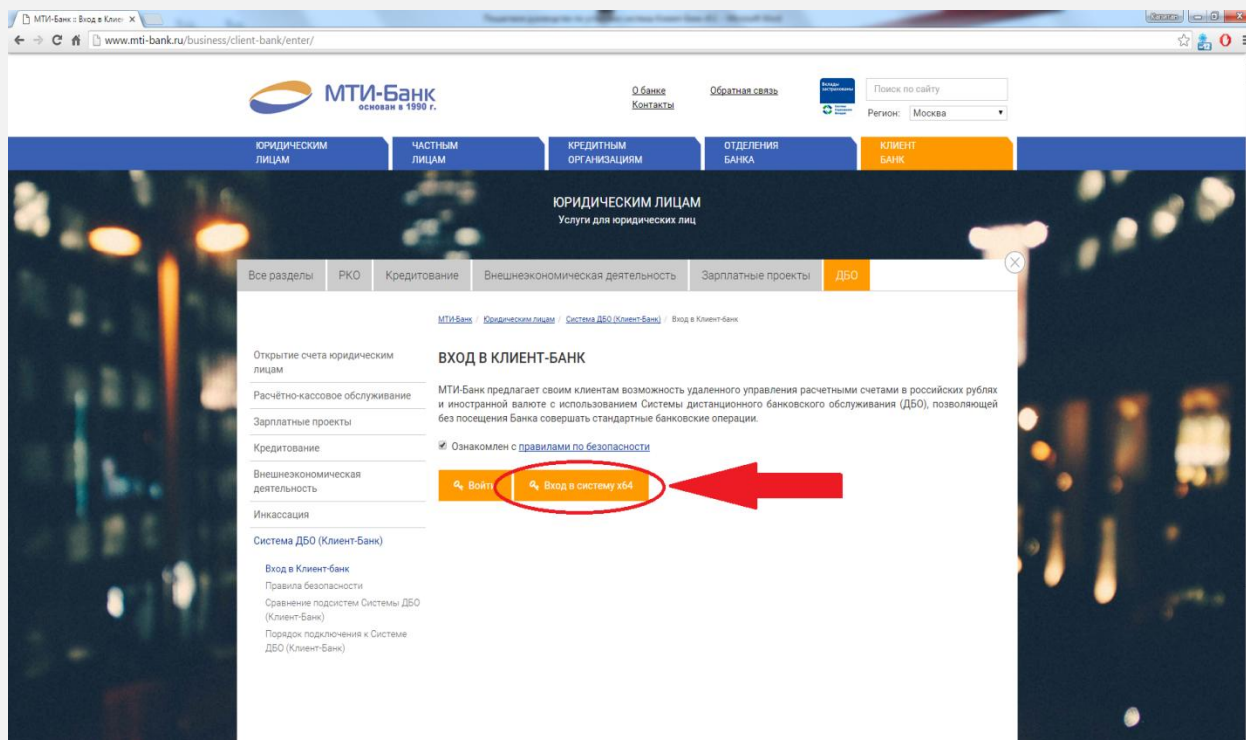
МТИ-Банк :: Вход в Клиен ×

www.mti-bank.ru/business/client-bank/enter/

МТИ-Банк
основан в 1990 г.

О банке
Контакты

Обратная связь

Поиск по сайту

Регион: Москва

ЮРИДИЧЕСКИМ ЛИЦАМ

ЧАСТНЫМ ЛИЦАМ

КРЕДИТНЫМ ОРГАНИЗАЦИЯМ

ОТДЕЛЕНИЯ БАНКА

КЛИЕНТ БАНК

ЮРИДИЧЕСКИМ ЛИЦАМ
Услуги для юридических лиц

Все разделы | РКО | Кредитование | Внешнеэкономическая деятельность | Зарплатные проекты | ДБО

МТИ-Банк / Юридическим лицам / Система ДБО (Клиент-Банк) / Вход в Клиент-банк

Открытие счета юридическим лицам

Расчётно-кассовое обслуживание

Зарплатные проекты

Кредитование

Внешнеэкономическая деятельность

Инкассация

Система ДБО (Клиент-Банк)

Вход в Клиент-банк

Правила безопасности

Сравнение подсистем Системы ДБО (Клиент-Банк)

Порядок подключения к Системе ДБО (Клиент-Банк)

ВХОД В КЛИЕНТ-БАНК

МТИ-Банк предлагает своим клиентам возможность удаленного управления расчетными счетами в российских рублях и иностранной валюте с использованием Системы дистанционного банковского обслуживания (ДБО), позволяющей без посещения Банка совершать стандартные банковские операции.

Ознакомлен с правилами по безопасности

Войти

Вход в систему x64